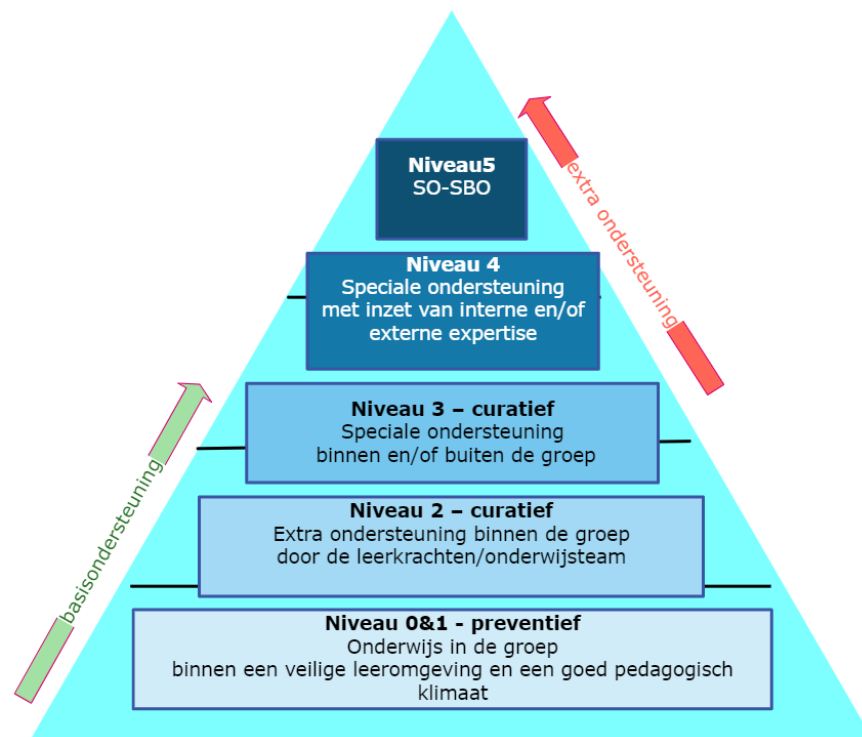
Niveau5
SO-SBO

extra ondersteuning

Niveau 4
Speciale ondersteuning met inzet van interne en/of externe expertise

basisondersteuning

Niveau 3 – curatief
Speciale ondersteuning binnen en/of buiten de groep

Niveau 2 – curatief
Extra ondersteuning binnen de groep door de leerkrachten/onderwijsteam

Niveau 0&1 - preventief
Onderwijs in de groep binnen een veilige leeromgeving en een goed pedagogisch klimaat